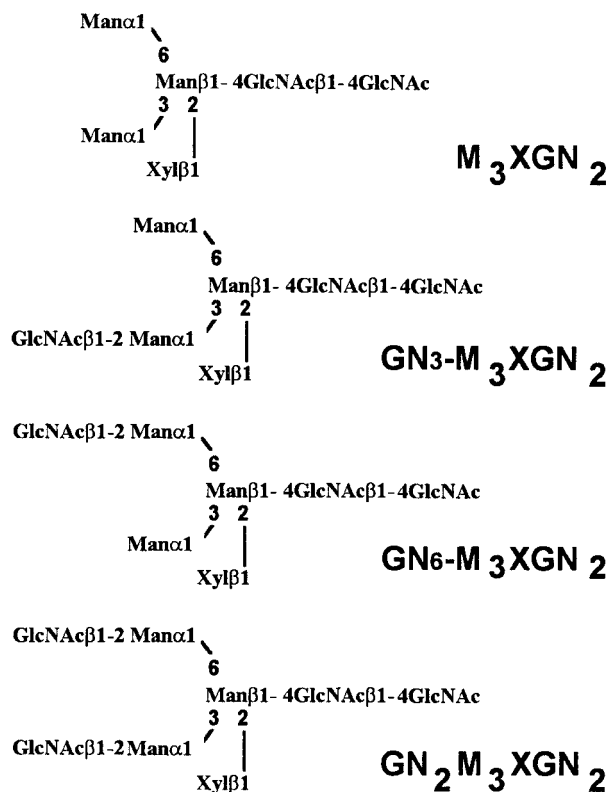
Manα1
6
Manβ1- 4GlcNAcβ1- 4GlcNAc
3 2
Manα1
Xylβ1
$M_3XGN_2$

Manα1
6
Manβ1- 4GlcNAcβ1- 4GlcNAc
3 2
GlcNAcβ1-2 Manα1
Xylβ1
$GN_3$-$M_3XGN_2$

GlcNAcβ1-2 Manα1
6
Manβ1- 4GlcNAcβ1- 4GlcNAc
3 2
Manα1
Xylβ1
$GN_6$-$M_3XGN_2$

GlcNAcβ1-2 Manα1
6
Manβ1- 4GlcNAcβ1- 4GlcNAc
3 2
GlcNAcβ1-2 Manα1
Xylβ1
$GN_2M_3XGN_2$